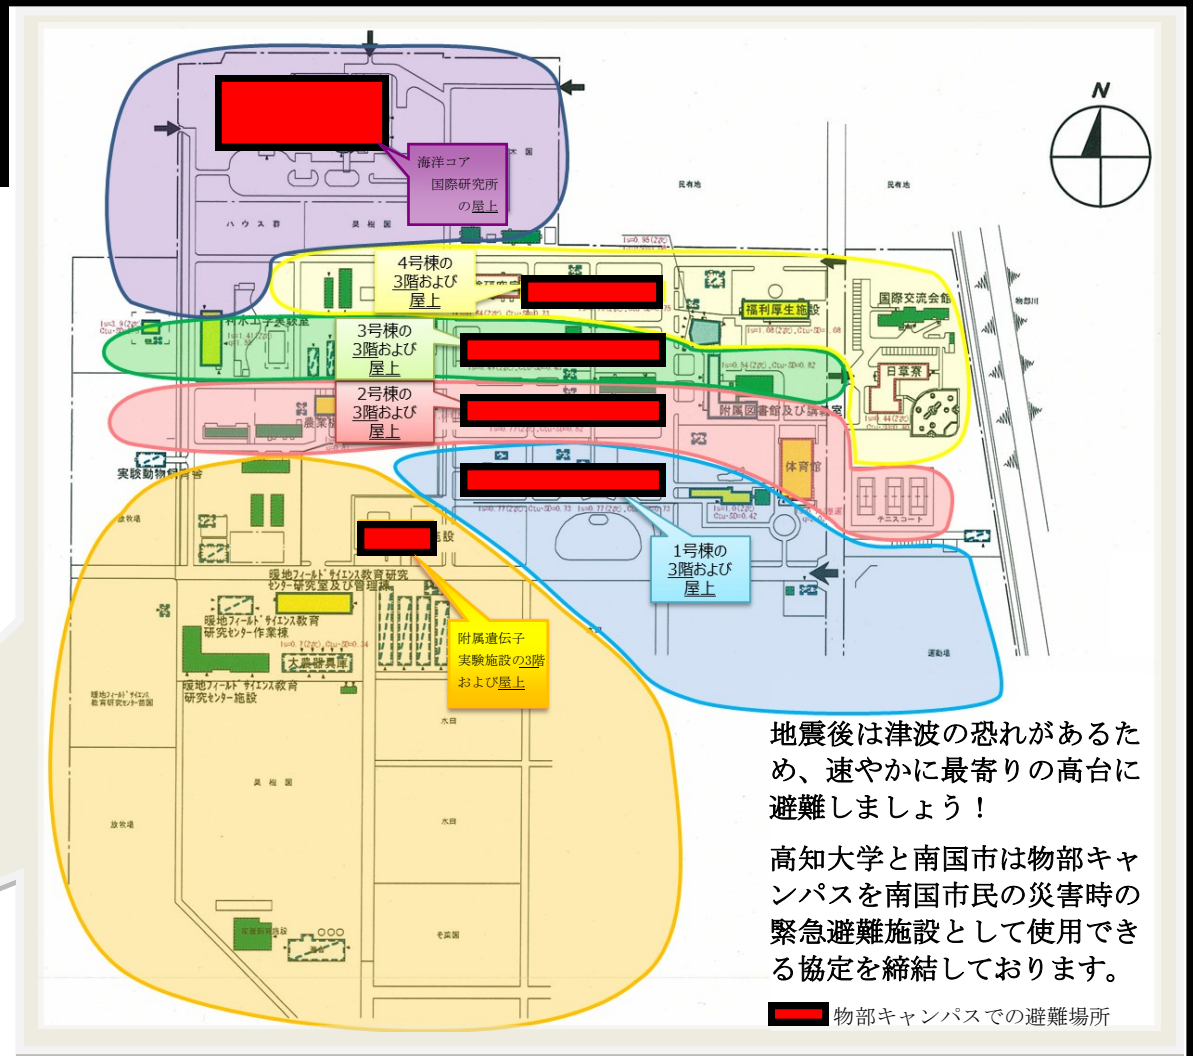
N

海洋コア
国際研究所
の屋上

4号棟の
3階および
屋上

3号棟の
3階および
屋上

2号棟の
3階および
屋上

1号棟の
3階および
屋上

附属遺伝子
実験施設の3階
および屋上

福利厚生施設
国際交流会館
日章寮
附属図書館及び講義室
体育館
テニスコート
実験動物飼育舎
暖地フィールドサイエンス教育研究センター研究室及び管理棟
暖地フィールドサイエンス教育研究センター作業棟
大農器具庫
暖地フィールドサイエンス教育研究センター施設
暖地フィールドサイエンス教育研究センター農園
ハウス群
果樹園
民有地
民有地
物部川
運動場
放牧場
放牧場
水田
水田
果樹園
蔬菜園

地震後は津波の恐れがあるため、速やかに最寄りの高台に避難しましょう！

高知大学と南国市は物部キャンパスを南国市民の災害時の緊急避難施設として使用できる協定を締結しております。

物部キャンパスでの避難場所